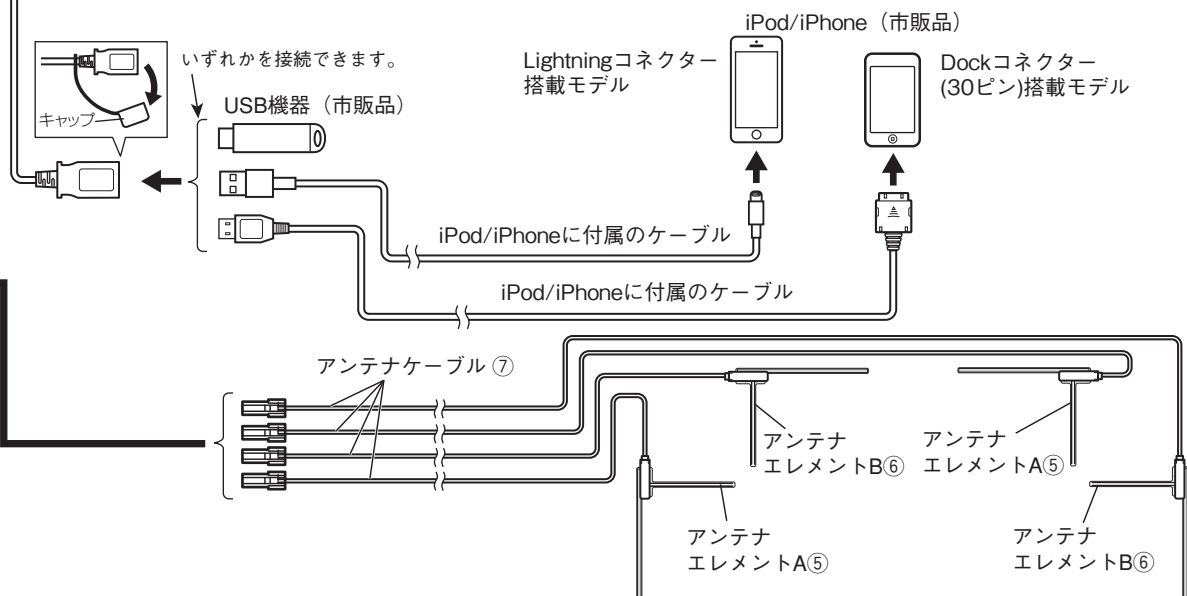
いずれかを接続できます。

キャップ

USB機器（市販品）

iPod/iPhone（市販品）

Lightningコネクター搭載モデル

Dockコネクター(30ピン)搭載モデル

iPod/iPhoneに付属のケーブル

iPod/iPhoneに付属のケーブル

アンテナケーブル ⑦

アンテナエレメントB⑥

アンテナエレメントA⑤

アンテナエレメントA⑤

アンテナエレメントB⑥